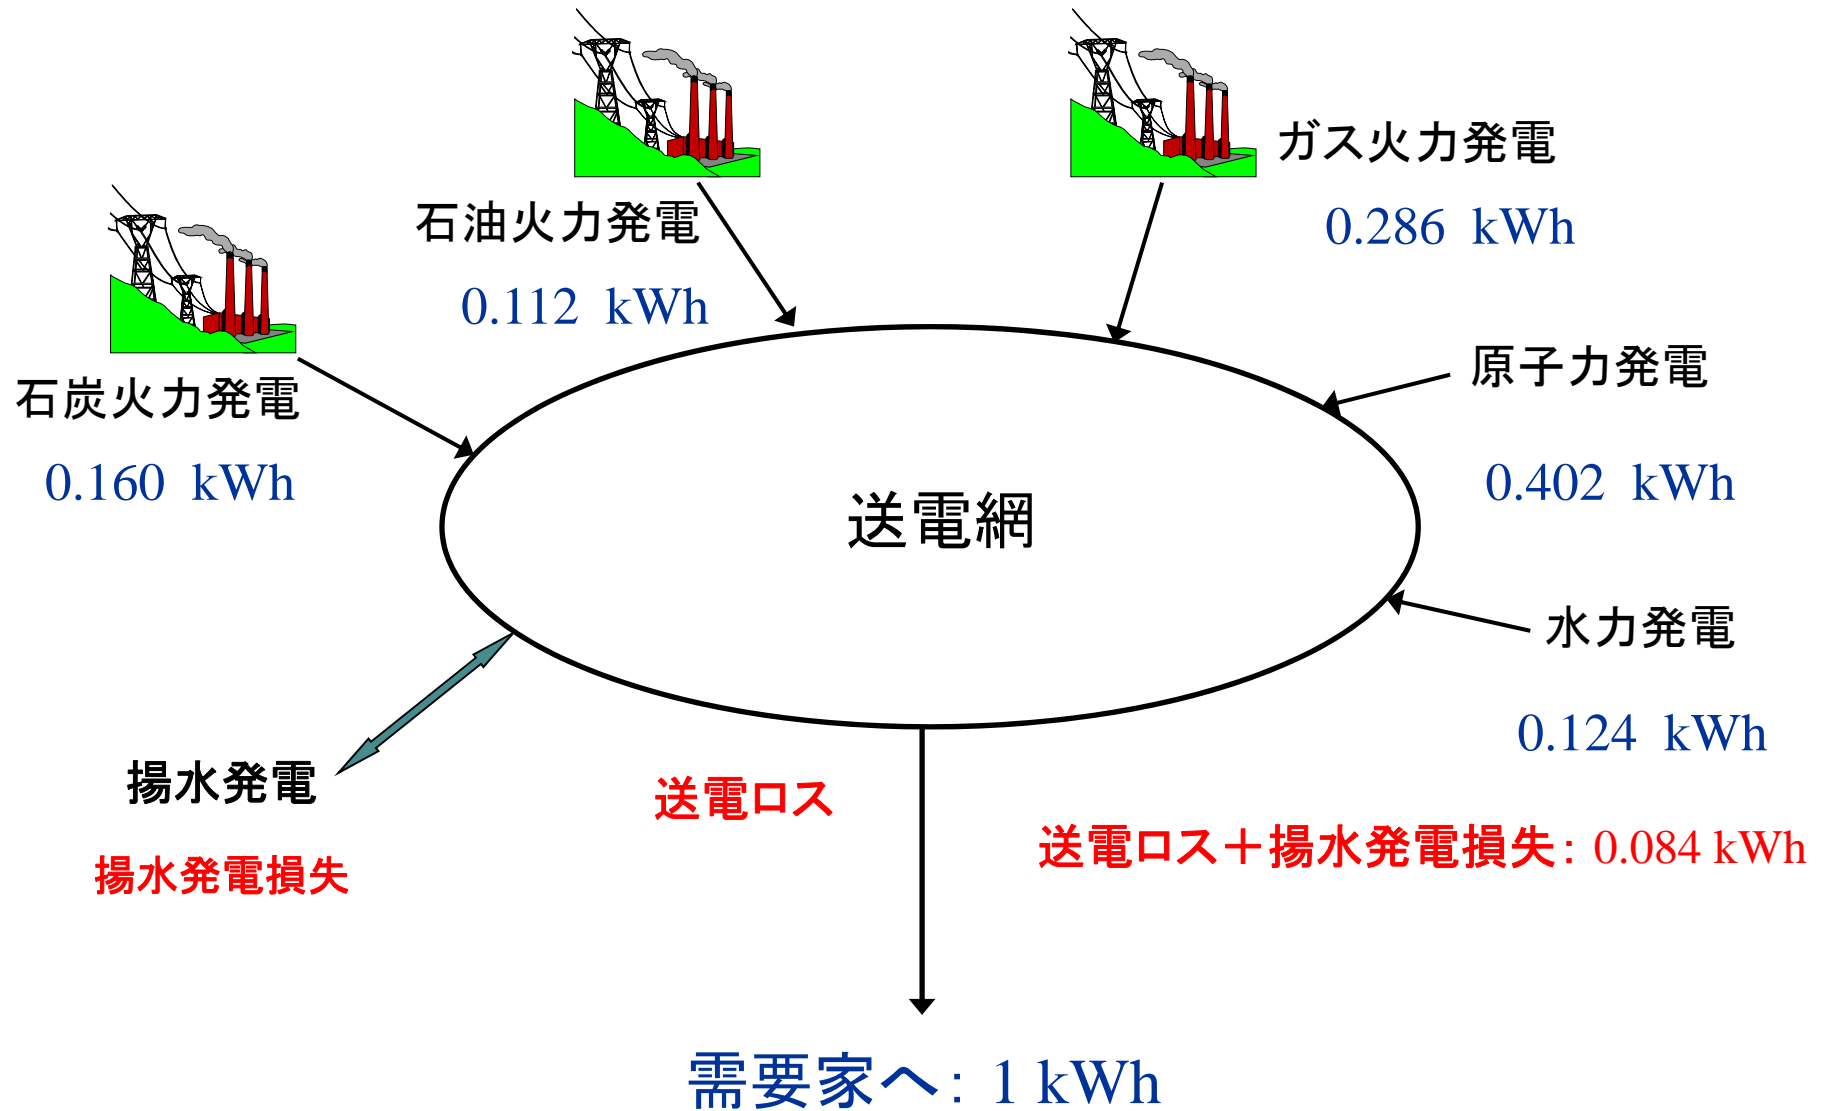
石油火力発電
0.112 kWh

ガス火力発電
0.286 kWh

石炭火力発電
0.160 kWh

原子力発電
0.402 kWh

送電網

水力発電
0.124 kWh

揚水発電
揚水発電損失

送電ロス

送電ロス＋揚水発電損失: 0.084 kWh

需要家へ: 1 kWh